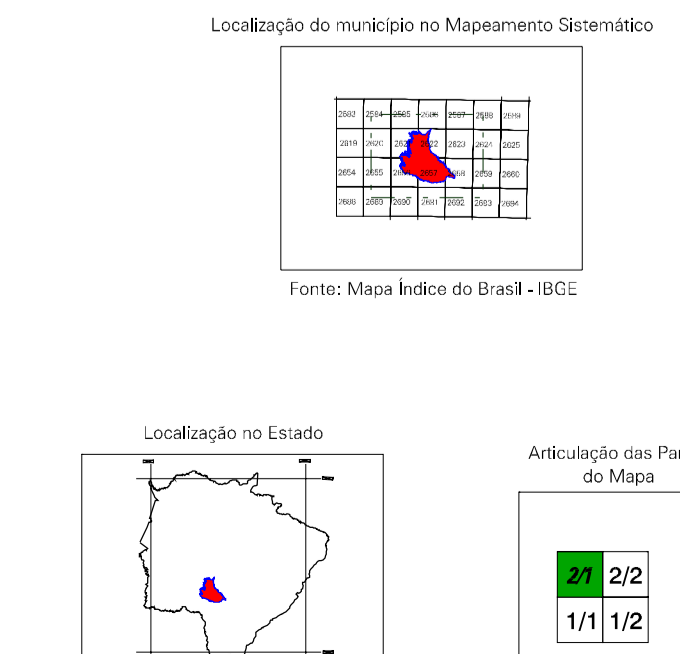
Localização do município no Mapeamento Sistemático

| 2583 | 2584 | 2585 | 2586 | 2587 | 2588 | 2589 |
|---|---|---|---|---|---|---|
| 2619 | 2620 | 2621 | 2622 | 2623 | 2624 | 2625 |
| 2654 | 2655 | 2656 | 2657 | 2658 | 2659 | 2660 |
| 2688 | 2689 | 2690 | 2691 | 2692 | 2693 | 2694 |

Fonte: Mapa Índice do Brasil - IBGE

Localização no Estado

Articulação das Par
do Mapa

| 2/1 | 2/2 |
|---|---|
| 1/1 | 1/2 |